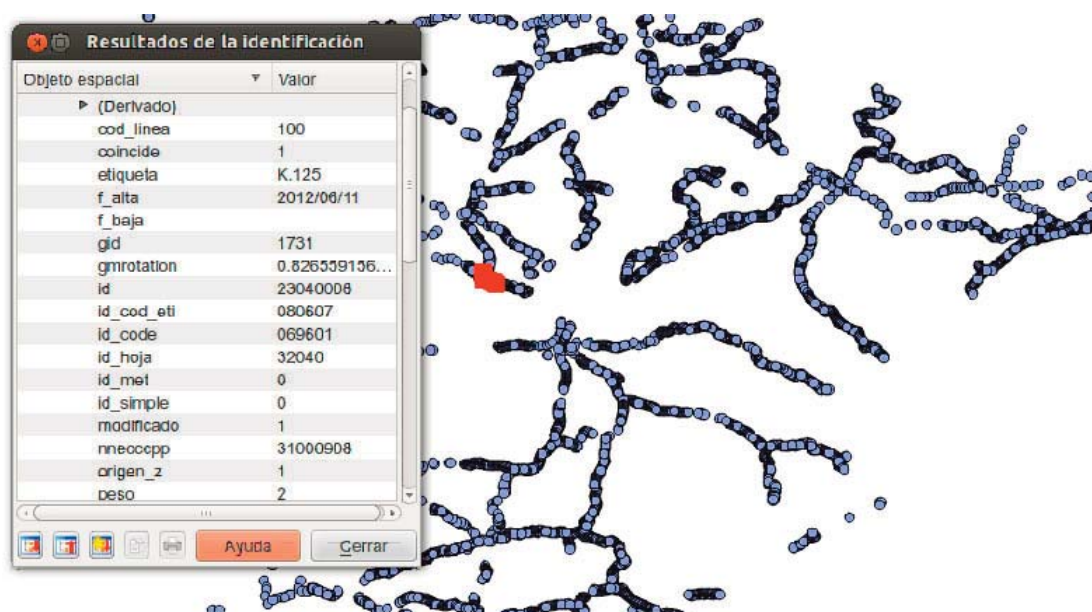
Resultados de la identificación

| Objeto espacial | Valor |
|---|---|
| ▶ (Derivado) | |
| cod_linea | 100 |
| coincide | 1 |
| etiqueta | K.125 |
| f_alta | 2012/06/11 |
| f_baja | |
| gid | 1731 |
| gmrotation | 0.826559156... |
| id | 23040006 |
| id_cod_eti | 080607 |
| id_code | 069601 |
| id_hoja | 32040 |
| id_met | 0 |
| id_simple | 0 |
| modificado | 1 |
| nneoccpp | 31000908 |
| origen_z | 1 |
| peso | 2 |

Ayuda
Cerrar